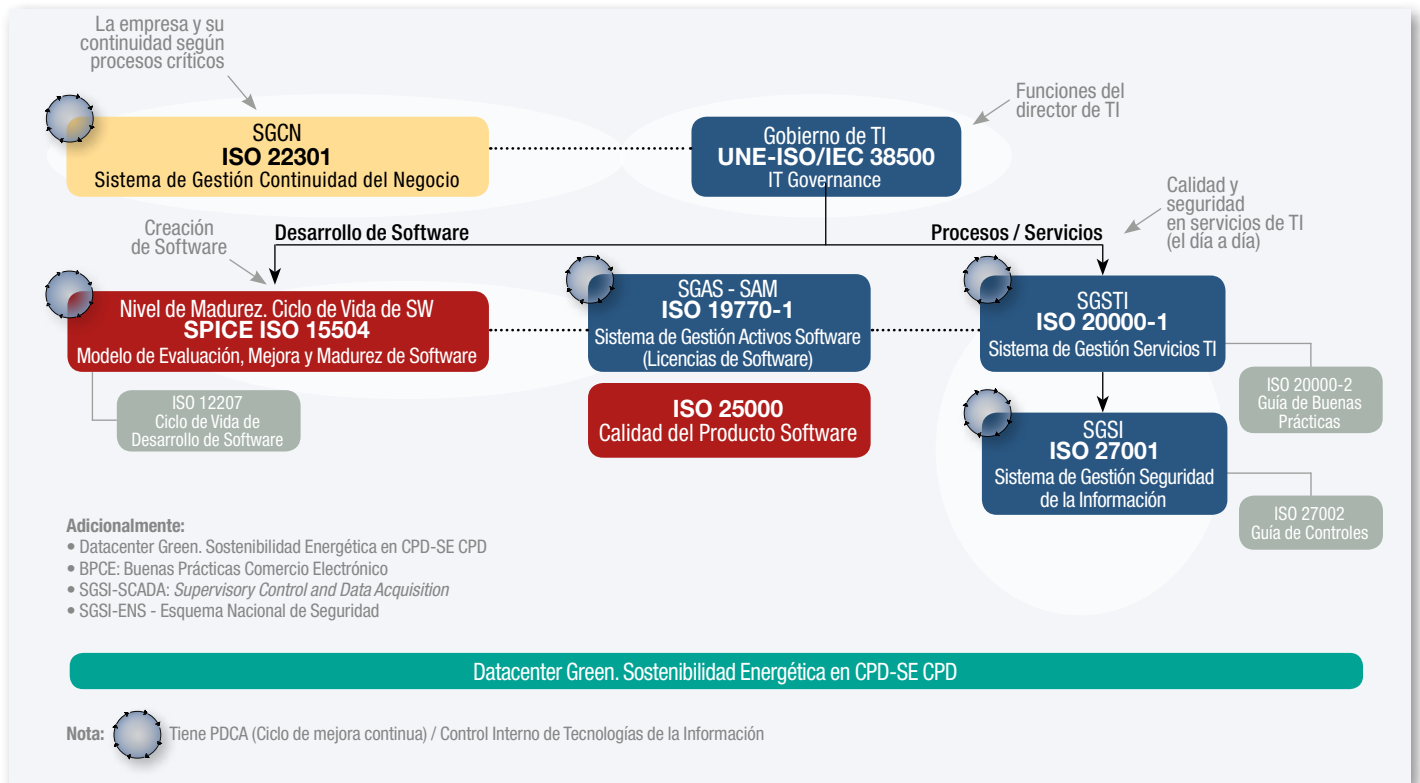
La empresa y su continuidad según procesos críticos

Funciones del director de TI

SGCN
ISO 22301
Sistema de Gestión Continuidad del Negocio

Gobierno de TI
UNE-ISO/IEC 38500
IT Governance

Calidad y seguridad en servicios de TI (el día a día)

Creación de Software

Desarrollo de Software

Procesos / Servicios

Nivel de Madurez. Ciclo de Vida de SW
SPICE ISO 15504
Modelo de Evaluación, Mejora y Madurez de Software

SGAS - SAM
ISO 19770-1
Sistema de Gestión Activos Software (Licencias de Software)

SGSTI
ISO 20000-1
Sistema de Gestión Servicios TI

ISO 12207
Ciclo de Vida de Desarrollo de Software

ISO 25000
Calidad del Producto Software

ISO 20000-2
Guía de Buenas Prácticas

SGSI
ISO 27001
Sistema de Gestión Seguridad de la Información

ISO 27002
Guía de Controles

Adicionalmente:
• Datacenter Green. Sostenibilidad Energética en CPD-SE CPD
• BPCE: Buenas Prácticas Comercio Electrónico
• SGSI-SCADA: *Supervisory Control and Data Acquisition*
• SGSI-ENS - Esquema Nacional de Seguridad

Datacenter Green. Sostenibilidad Energética en CPD-SE CPD

Nota: Tiene PDCA (Ciclo de mejora continua) / Control Interno de Tecnologías de la Información